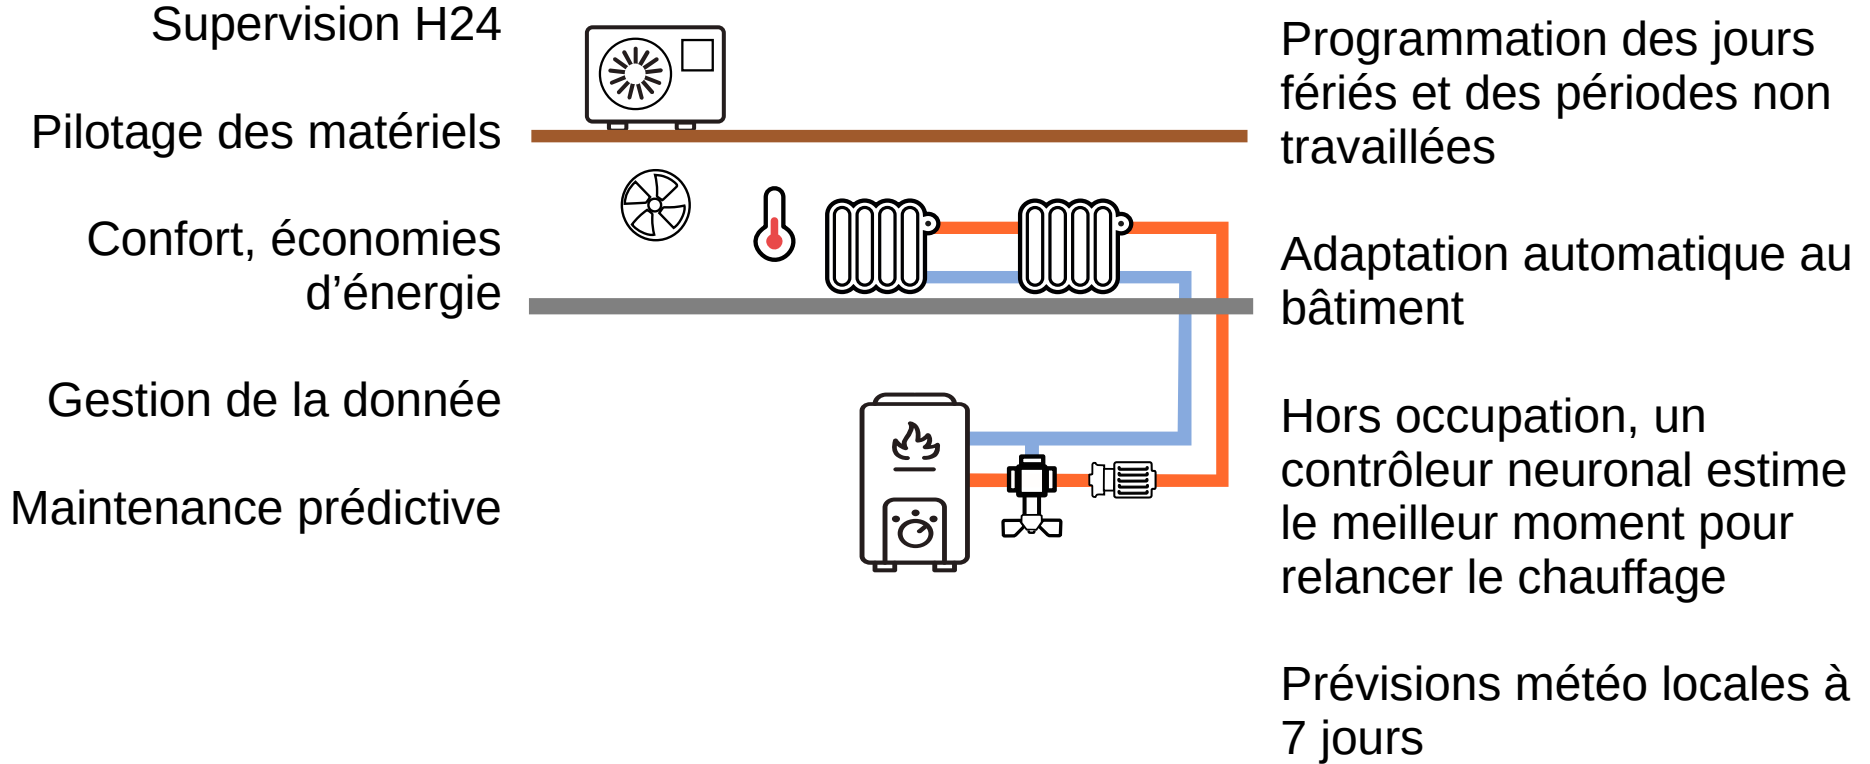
Supervision H24

Pilotage des matériels

Confort, économies d’énergie

Gestion de la donnée

Maintenance prédictive

Programmation des jours fériés et des périodes non travaillées

Adaptation automatique au bâtiment

Hors occupation, un contrôleur neuronal estime le meilleur moment pour relancer le chauffage

Prévisions météo locales à 7 jours